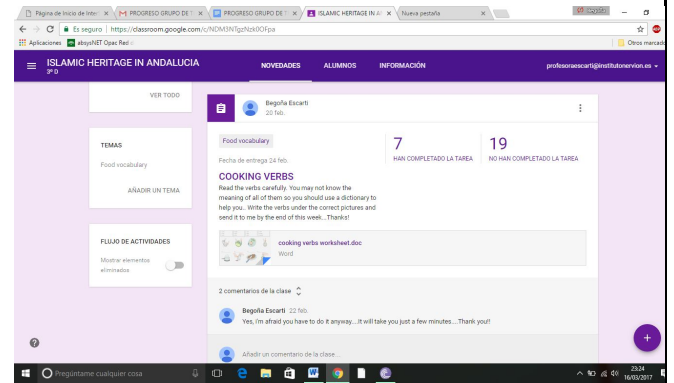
Página de Inicio de Inter ×  PROGRESO GRUPO DE T ×  PROGRESO GRUPO DE T ×  ISLAMIC HERITAGE IN A ×  Nueva pestaña ×

Es seguro | https://classroom.google.com/c/NDM3NTgzNzk0OFpa

Aplicaciones  absysNET Opac Red

Otros marcadores

ISLAMIC HERITAGE IN ANDALUCIA
3º D

NOVEDADES   ALUMNOS   INFORMACIÓN

profesoraescarti@institutonervion.es

VER TODO

TEMAS

Food vocabulary

AÑADIR UN TEMA

FLUJO DE ACTIVIDADES

Mostrar elementos eliminados

Begoña Escartí
20 feb.

Food vocabulary

Fecha de entrega 24 feb.

COOKING VERBS

Read the verbs carefully. You may not know the meaning of all of them so you should use a dictionary to help you.. Write the verbs under the correct pictures and send it to me by the end of this week....Thanks!

7
HAN COMPLETADO LA TAREA

19
NO HAN COMPLETADO LA TAREA

cooking verbs worksheet.doc
Word

2 comentarios de la clase

Begoña Escartí 22 feb.
Yes, i'm afraid you have to do it anyway....It will take you just a few minutes....Thank you!!

Añadir un comentario de la clase...

Pregúntame cualquier cosa

23:24
16/03/2017